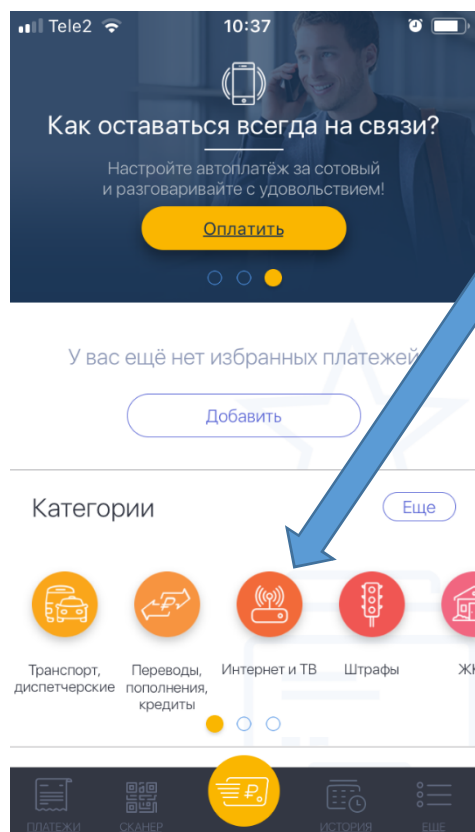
Tele2 10:37

Как оставаться всегда на связи?

Настройте автоплатёж за сотовый и разговаривайте с удовольствием!

Оплатить

У вас ещё нет избранных платежей

Добавить

Категории

Еще

Транспорт, диспетчерские

Переводы, пополнения, кредиты

Интернет и ТВ

Штрафы

Ж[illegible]

ПЛАТЕЖИ

СКАНЕР

ИСТОРИЯ

ЕЩЕ